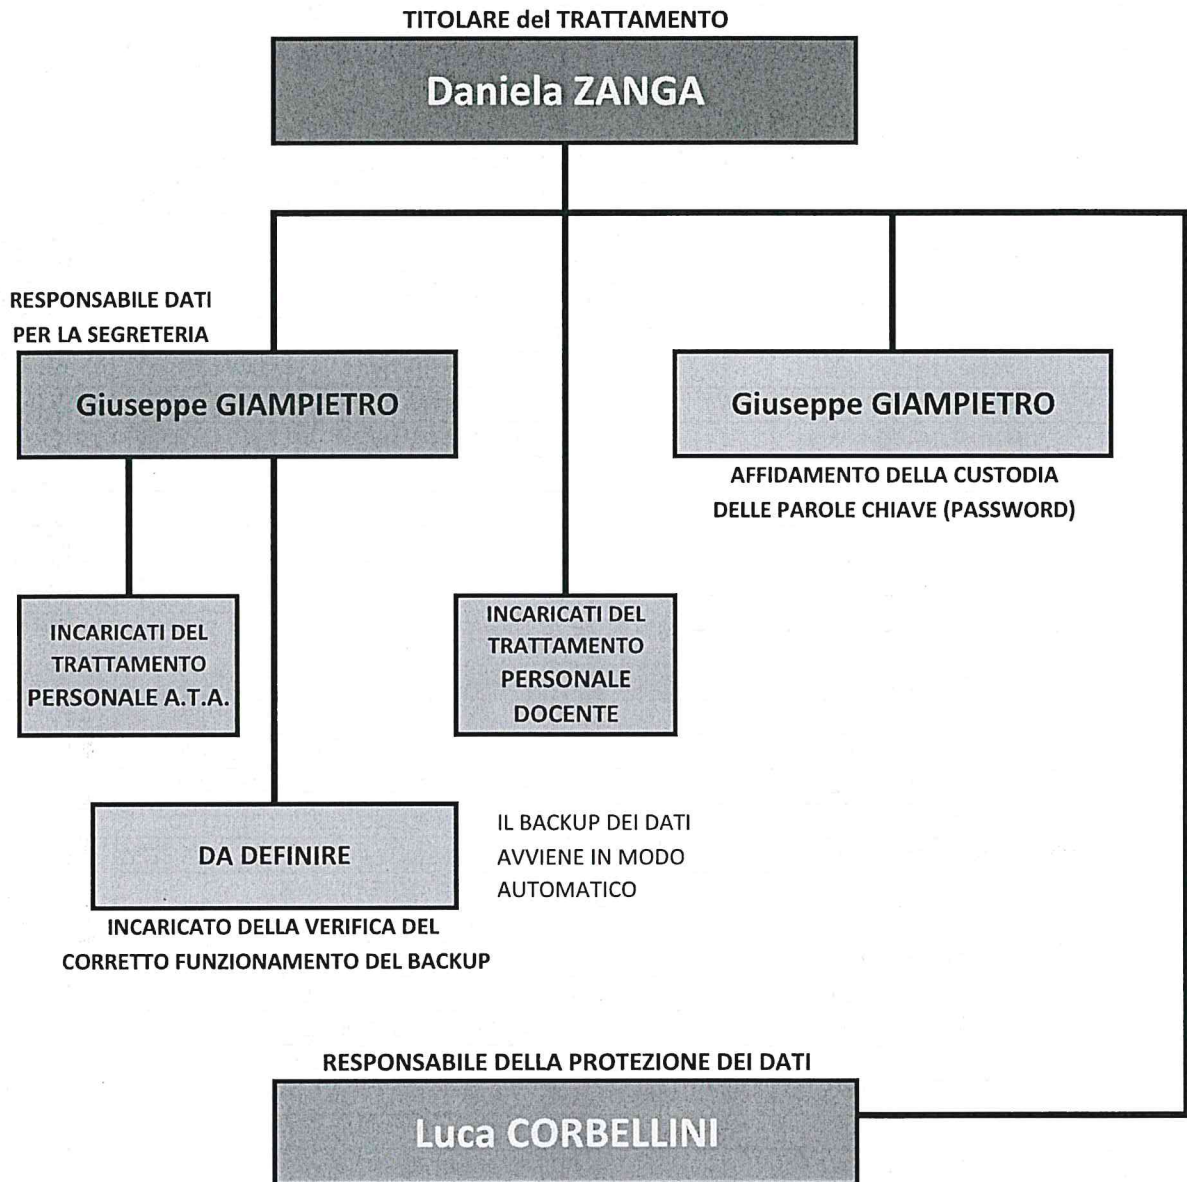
TITOLARE del TRATTAMENTO

Daniela ZANGA

RESPONSABILE DATI PER LA SEGRETERIA

Giuseppe GIAMPIETRO

Giuseppe GIAMPIETRO

AFFIDAMENTO DELLA CUSTODIA DELLE PAROLE CHIAVE (PASSWORD)

INCARICATI DEL TRATTAMENTO PERSONALE A.T.A.

INCARICATI DEL TRATTAMENTO PERSONALE DOCENTE

DA DEFINIRE

IL BACKUP DEI DATI AVVIENE IN MODO AUTOMATICO

INCARICATO DELLA VERIFICA DEL CORRETTO FUNZIONAMENTO DEL BACKUP

RESPONSABILE DELLA PROTEZIONE DEI DATI

Luca CORBELLINI